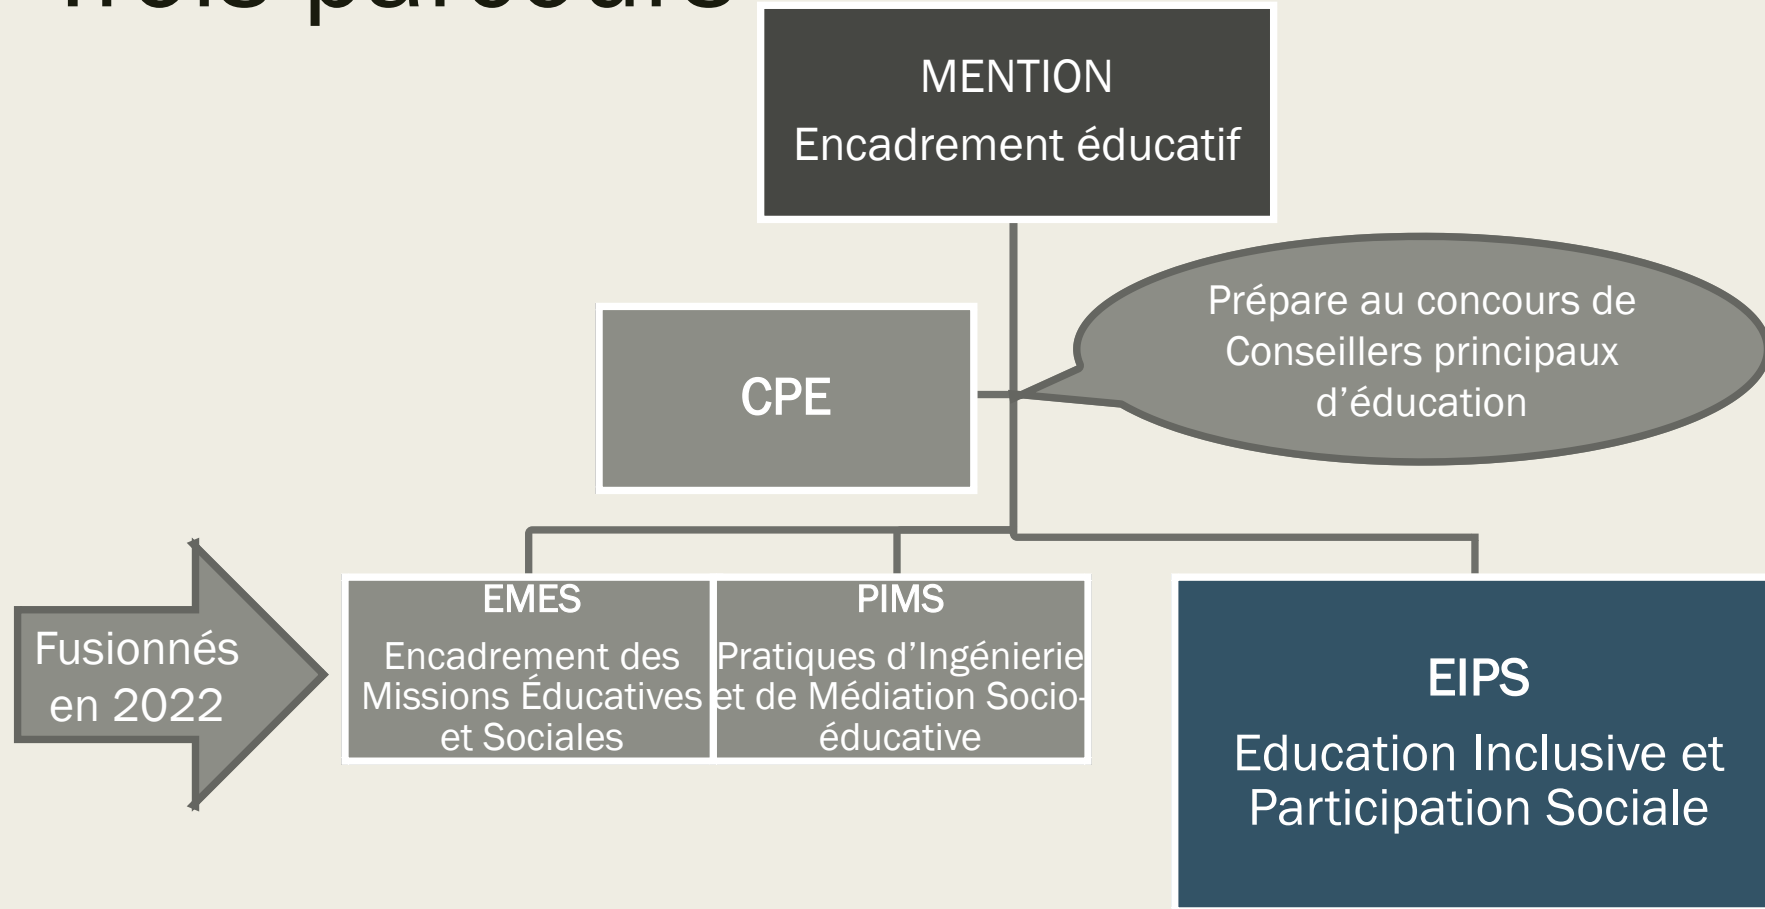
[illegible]

MENTION
Encadrement éducatif

CPE

Prépare au concours de Conseillers principaux d'éducation

Fusionnés en 2022

EMES
Encadrement des Missions Éducatives et Sociales

PIMS
Pratiques d'Ingénierie et de Médiation Socio-éducative

EIPS
Education Inclusive et Participation Sociale